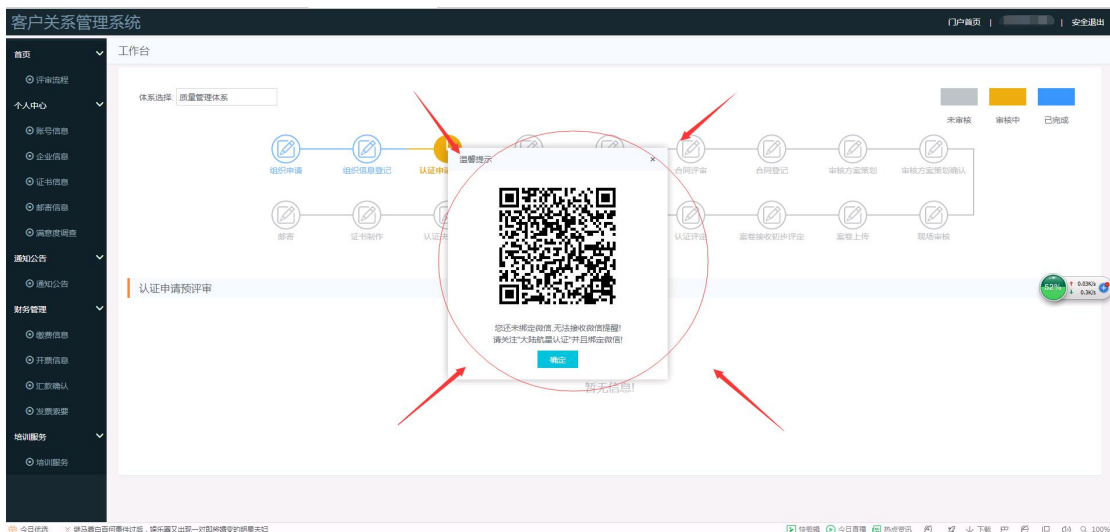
客户关系管理系统

门户首页 | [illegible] | 安全退出

首页
评审流程
个人中心
账号信息
企业信息
证书信息
邮寄信息
满意度调查
通知公告
通知公告
财务管理
缴费信息
开票信息
汇款确认
发票索要
培训服务
培训服务

工作台

体系选择: 质量管理体系

未审核 审核中 已完成

组织申请 组织信息登记 认证申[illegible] 合同评审 合同登记 审核方案策划 审核方案策划确认

邮寄 证书制作 认证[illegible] 认证评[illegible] 案卷接收初步评定 案卷上传 现场审核

认证申请预评审

暂无信息!

温馨提示 ×

您还未绑定微信,无法接收微信提醒!
请关注"大陆航星认证"并且绑定微信!

确定

52%
0.03K/s
0.3K/s

今日优选 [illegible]
快剪辑 今日直播 热点资讯 下载 100%